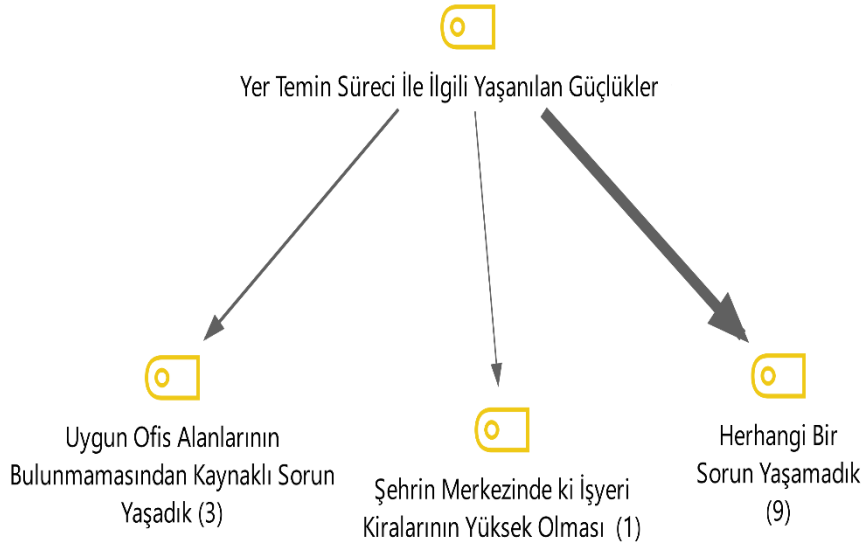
Yer Temin Süreci İle İlgili Yaşanılan Güçlükler

Uygun Ofis Alanlarının Bulunmamasından Kaynaklı Sorun Yaşadık (3)

Şehrin Merkezinde ki İşyeri Kiralarının Yüksek Olması (1)

Herhangi Bir Sorun Yaşamadık (9)